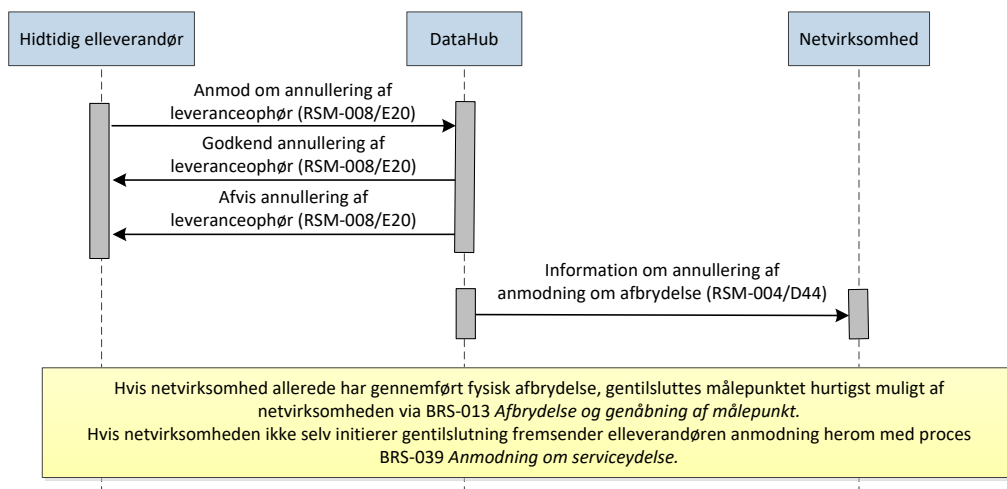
Hidtidig elleverandør

DataHub

Netvirksomhed

Anmod om annullering af leveranceophør (RSM-008/E20)

Godkend annullering af leveranceophør (RSM-008/E20)

Afvis annullering af leveranceophør (RSM-008/E20)

Information om annullering af anmodning om afbrydelse (RSM-004/D44)

Hvis netvirksomhed allerede har gennemført fysisk afbrydelse, gentilsluttes målepunktet hurtigst muligt af netvirksomheden via BRS-013 *Afbrydelse og genåbning af målepunkt.*
Hvis netvirksomheden ikke selv initierer gentilslutning fremsender elleverandøren anmodning herom med proces BRS-039 *Anmodning om serviceydelse.*